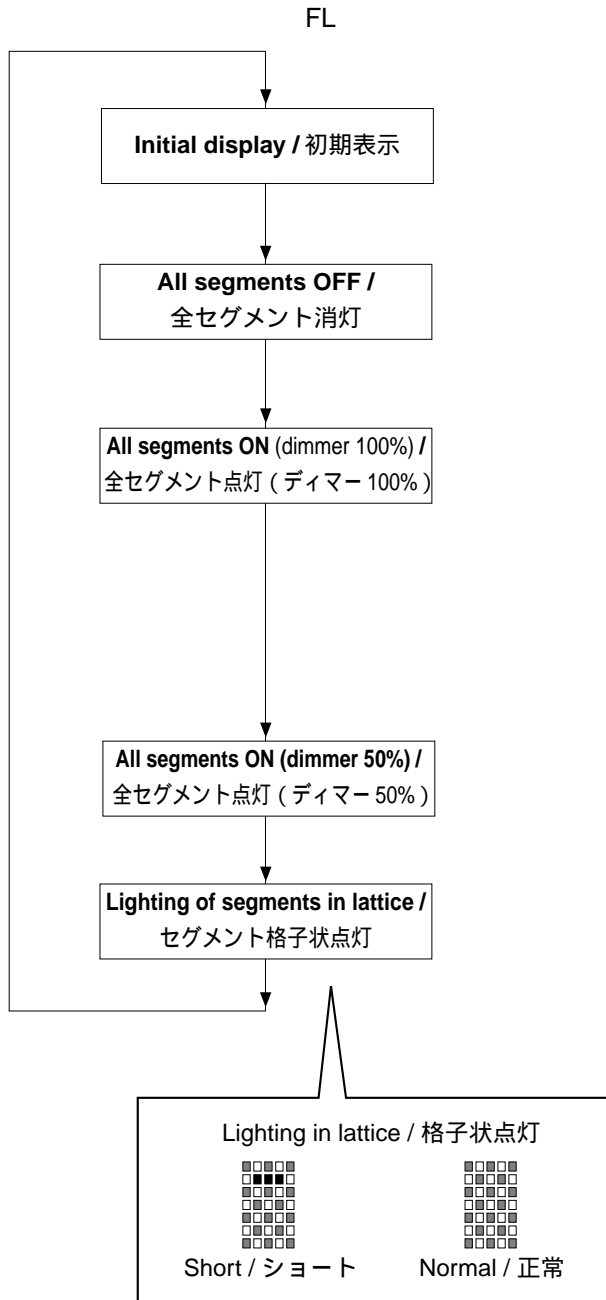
FL

**Initial display /** 初期表示

**All segments OFF /**
全セグメント消灯

**All segments ON** (dimmer 100%) **/**
全セグメント点灯（ディマー 100%）

**All segments ON (dimmer 50%) /**
全セグメント点灯（ディマー 50%）

**Lighting of segments in lattice /**
セグメント格子状点灯

Lighting in lattice / 格子状点灯

Short / ショート

Normal / 正常